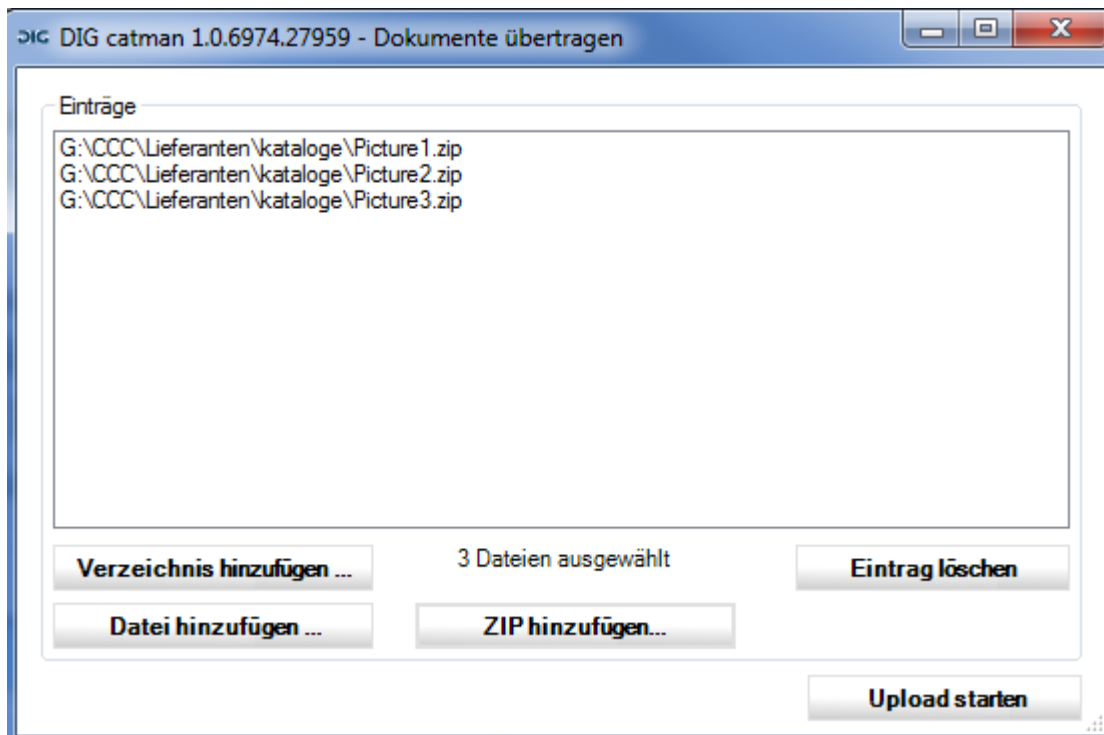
DIG DIG catman 1.0.6974.27959 - Dokumente übertragen

Einträge

G:\CCC\Lieferanten\kataloge\Picture1.zip
G:\CCC\Lieferanten\kataloge\Picture2.zip
G:\CCC\Lieferanten\kataloge\Picture3.zip

Verzeichnis hinzufügen ...

3 Dateien ausgewählt

Eintrag löschen

Datei hinzufügen ...

ZIP hinzufügen...

Upload starten